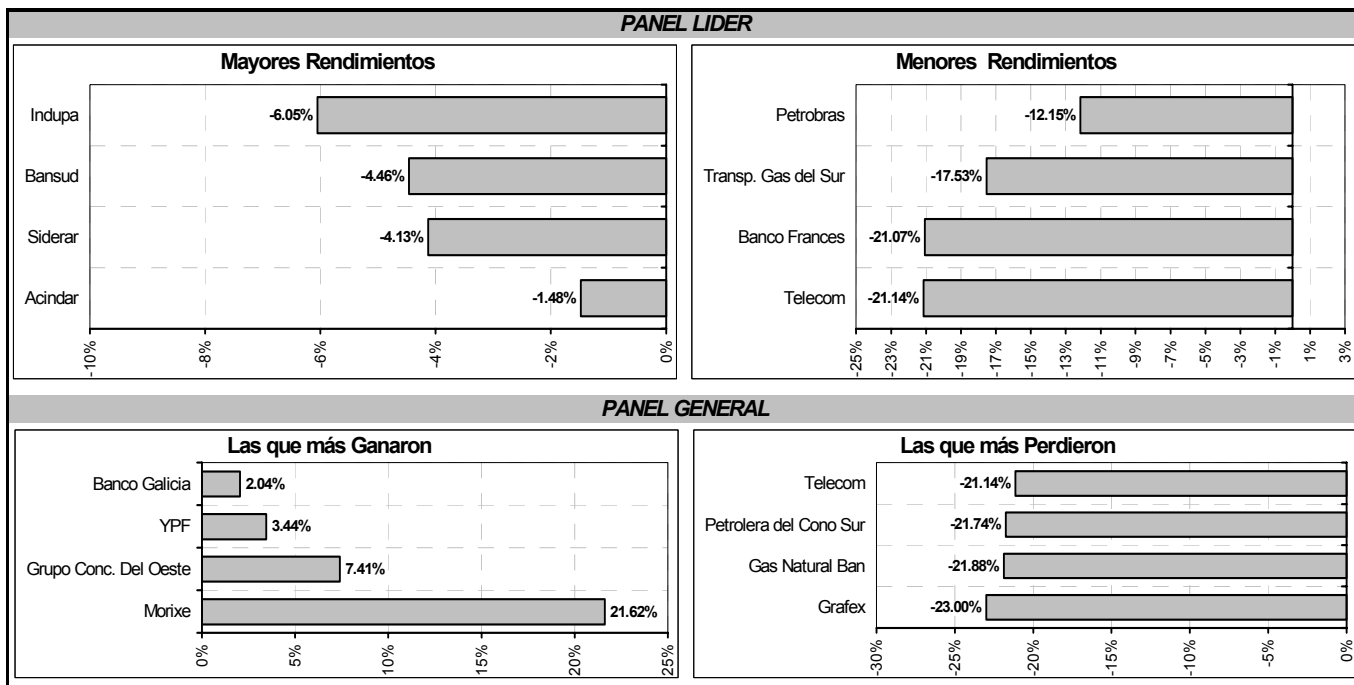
PANEL LIDER

Mayores Rendimientos

Indupa -6.05%
Bansud -4.46%
Siderar -4.13%
Acindar -1.48%

-10% -8% -6% -4% -2% 0%

Menores Rendimientos

Petrobras -12.15%
Transp. Gas del Sur -17.53%
Banco Frances -21.07%
Telecom -21.14%

-25% -23% -21% -19% -17% -15% -13% -11% -9% -7% -5% -3% -1% 1% 3%

PANEL GENERAL

Las que más Ganaron

Banco Galicia 2.04%
YPF 3.44%
Grupo Conc. Del Oeste 7.41%
Morixe 21.62%

0% 5% 10% 15% 20% 25%

Las que más Perdieron

Telecom -21.14%
Petrolera del Cono Sur -21.74%
Gas Natural Ban -21.88%
Grafex -23.00%

-30% -25% -20% -15% -10% -5% 0%